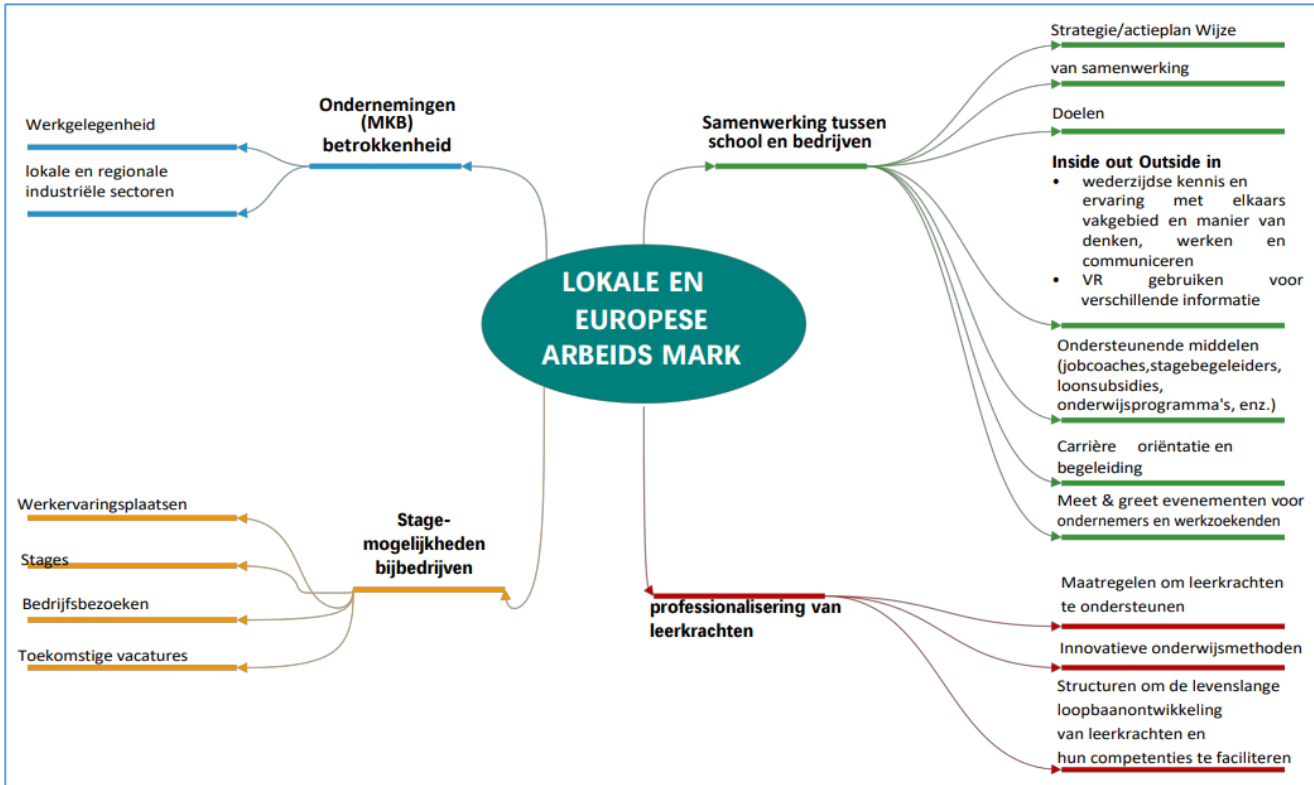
LOKALE EN EUROPESE ARBEIDS MARK

Ondernemingen (MKB) betrokkenheid

Werkgelegenheid

lokale en regionale industriële sectoren

Samenwerking tussen school en bedrijven

Strategie/actieplan Wijze

van samenwerking

Doelen

**Inside out Outside in**
- wederzijdse kennis en ervaring met elkaars vakgebied en manier van denken, werken en communiceren
- VR gebruiken voor verschillende informatie

Ondersteunende middelen (jobcoaches,stagebegeleiders, loonsubsidies, onderwijsprogramma's, enz.)

Carrière oriëntatie en begeleiding

Meet & greet evenementen voor ondernemers en werkzoekenden

Stage-mogelijkheden bijbedrijven

Werkervaringsplaatsen

Stages

Bedrijfsbezoeken

Toekomstige vacatures

professionalisering van leerkrachten

Maatregelen om leerkrachten te ondersteunen

Innovatieve onderwijsmethoden

Structuren om de levenslange loopbaanontwikkeling van leerkrachten en hun competenties te faciliteren